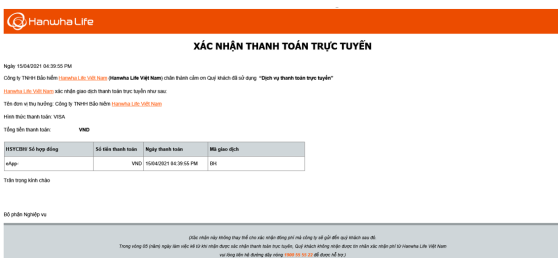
Hanwha Life

XÁC NHẬN THANH TOÁN TRỰC TUYẾN

Ngày 15/04/2021 04:39:55 PM

Công ty TNHH Bảo hiểm Hanwha Life Việt Nam (Hanwha Life Việt Nam) chân thành cảm ơn Quý khách đã sử dụng "Dịch vụ thanh toán trực tuyến"

Hanwha Life Việt Nam xác nhận giao dịch thanh toán trực tuyến như sau:

Tên đơn vị thụ hưởng: Công ty TNHH Bảo hiểm Hanwha Life Việt Nam

Hình thức thanh toán: VISA

Tổng tiền thanh toán: VND

| HSYCBH/ Số hợp đồng | Số tiền thanh toán | Ngày thanh toán | Mã giao dịch |
|---|---|---|---|
| eApp- | VND | 15/04/2021 04:39:55 PM | BH |

Trân trọng kính chào

Bộ phận Nghiệp vụ

(Xác nhận này không thay thế cho xác nhận đóng phí mà công ty sẽ gửi đến quý khách sau đó.

Trong vòng 05 (năm) ngày làm việc kể từ khi nhận được xác nhận thanh toán trực tuyến, Quý khách không nhận được tin nhắn xác nhận phí từ Hanwha Life Việt Nam

vui lòng liên hệ đường dây nóng 1900 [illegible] để được hỗ trợ.)